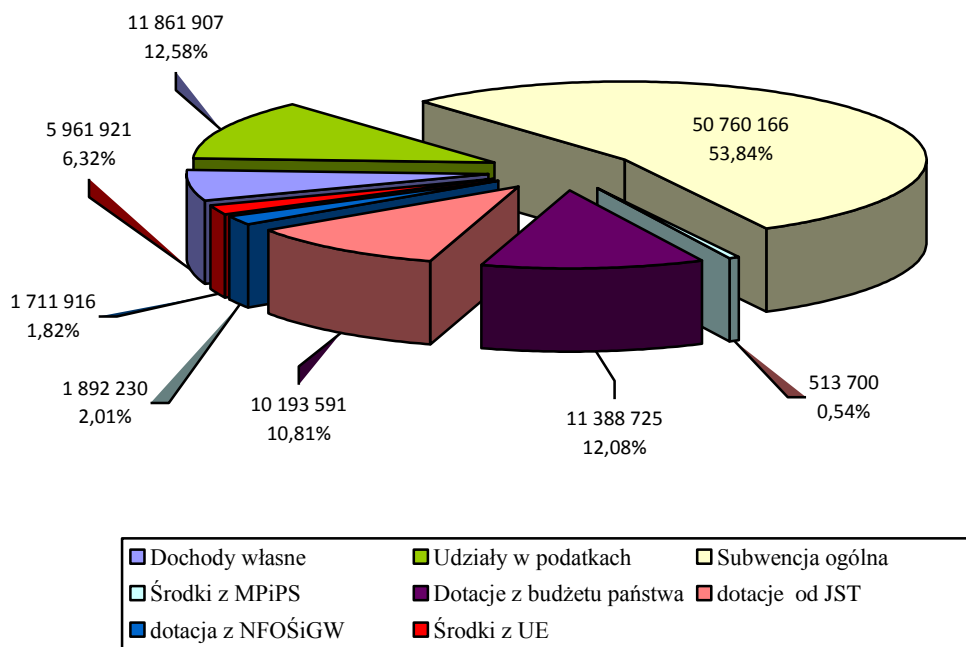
11 861 907
12,58%

5 961 921
6,32%

50 760 166
53,84%

1 711 916
1,82%

1 892 230
2,01%

10 193 591
10,81%

11 388 725
12,08%

513 700
0,54%

| Dochody własne | Udziały w podatkach | Subwencja ogólna |
|---|---|---|
| Środki z MPiPS | Dotacje z budżetu państwa | dotacje od JST |
| dotacja z NFOŚiGW | Środki z UE | |